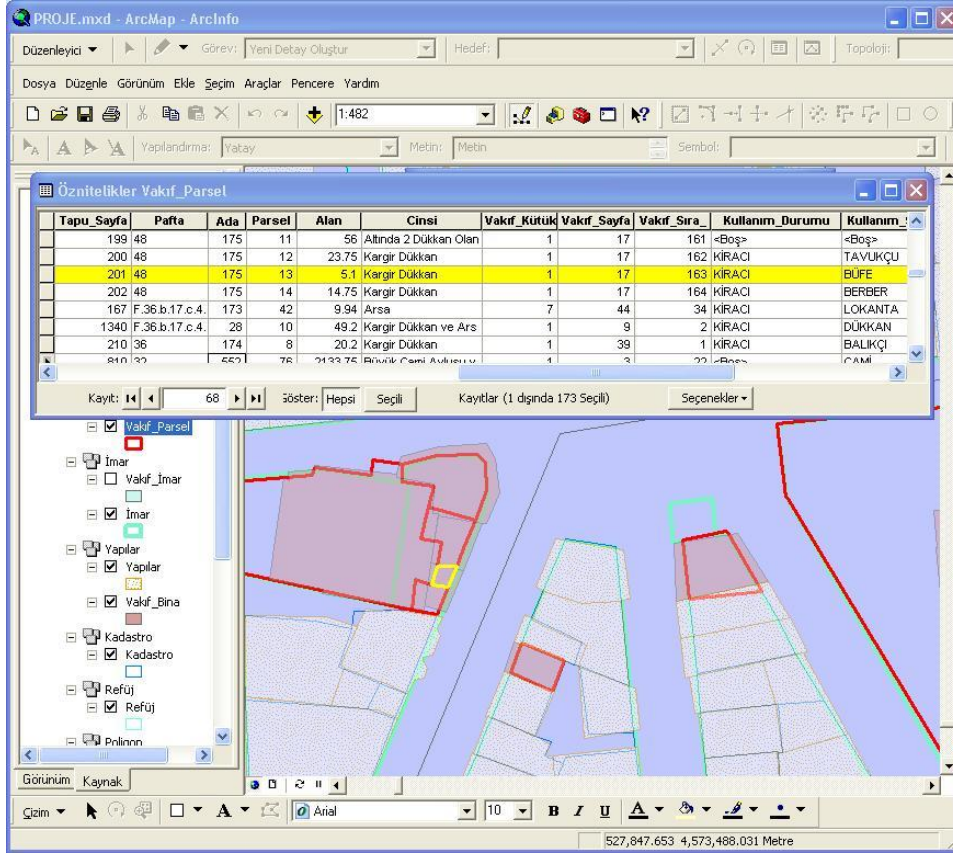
PROJE.mxd - ArcMap - ArcInfo

Düzenleyici ▾ Görev: Yeni Detay Oluştur Hedef: Topoloji:

Dosya Düzenle Görünüm Ekle Seçim Araçlar Pencere Yardım

1:482

Yapılandırma: Yatay Metin: Metin Sembol:

Öznitelikler Vakıf_Parsel

| Tapu_Sayfa | Pafta | Ada | Parsel | Alan | Cinsi | Vakıf_Kütük | Vakıf_Sayfa | Vakıf_Sıra_ | Kullanım_Durumu | Kullanım_ |
|---|---|---|---|---|---|---|---|---|---|---|
| 199 | 48 | 175 | 11 | 56 | Altında 2 Dükkan Olan | 1 | 17 | 161 | <Boş> | <Boş> |
| 200 | 48 | 175 | 12 | 23.75 | Kargir Dükkan | 1 | 17 | 162 | KİRACI | TAVUKÇU |
| 201 | 48 | 175 | 13 | 5.1 | Kargir Dükkan | 1 | 17 | 163 | KİRACI | BÜFE |
| 202 | 48 | 175 | 14 | 14.75 | Kargir Dükkan | 1 | 17 | 164 | KİRACI | BERBER |
| 167 | F.36.b.17.c.4. | 173 | 42 | 9.94 | Arsa | 7 | 44 | 34 | KİRACI | LOKANTA |
| 1340 | F.36.b.17.c.4. | 28 | 10 | 49.2 | Kargir Dükkan ve Ars | 1 | 9 | 2 | KİRACI | DÜKKAN |
| 210 | 36 | 174 | 8 | 20.2 | Kargir Dükkan | 1 | 39 | 1 | KİRACI | BALIKÇI |
| 810 | 32 | 552 | 76 | 2133.75 | Büyük Cami Avlusu v | 1 | 3 | 22 | <Boş> | CAMİ |

Kayıt: 68 Göster: Hepsi Seçili Kayıtlar (1 dışında 173 Seçili) Seçenekler ▾

Vakıf_Parsel
İmar
Vakıf_İmar
İmar
Yapılar
Yapılar
Vakıf_Bina
Kadastro
Kadastro
Refüj
Refüj
Poligon

Görünüm Kaynak

Çizim ▾ Arial 10 B I U

527,847.653 4,573,488.031 Metre